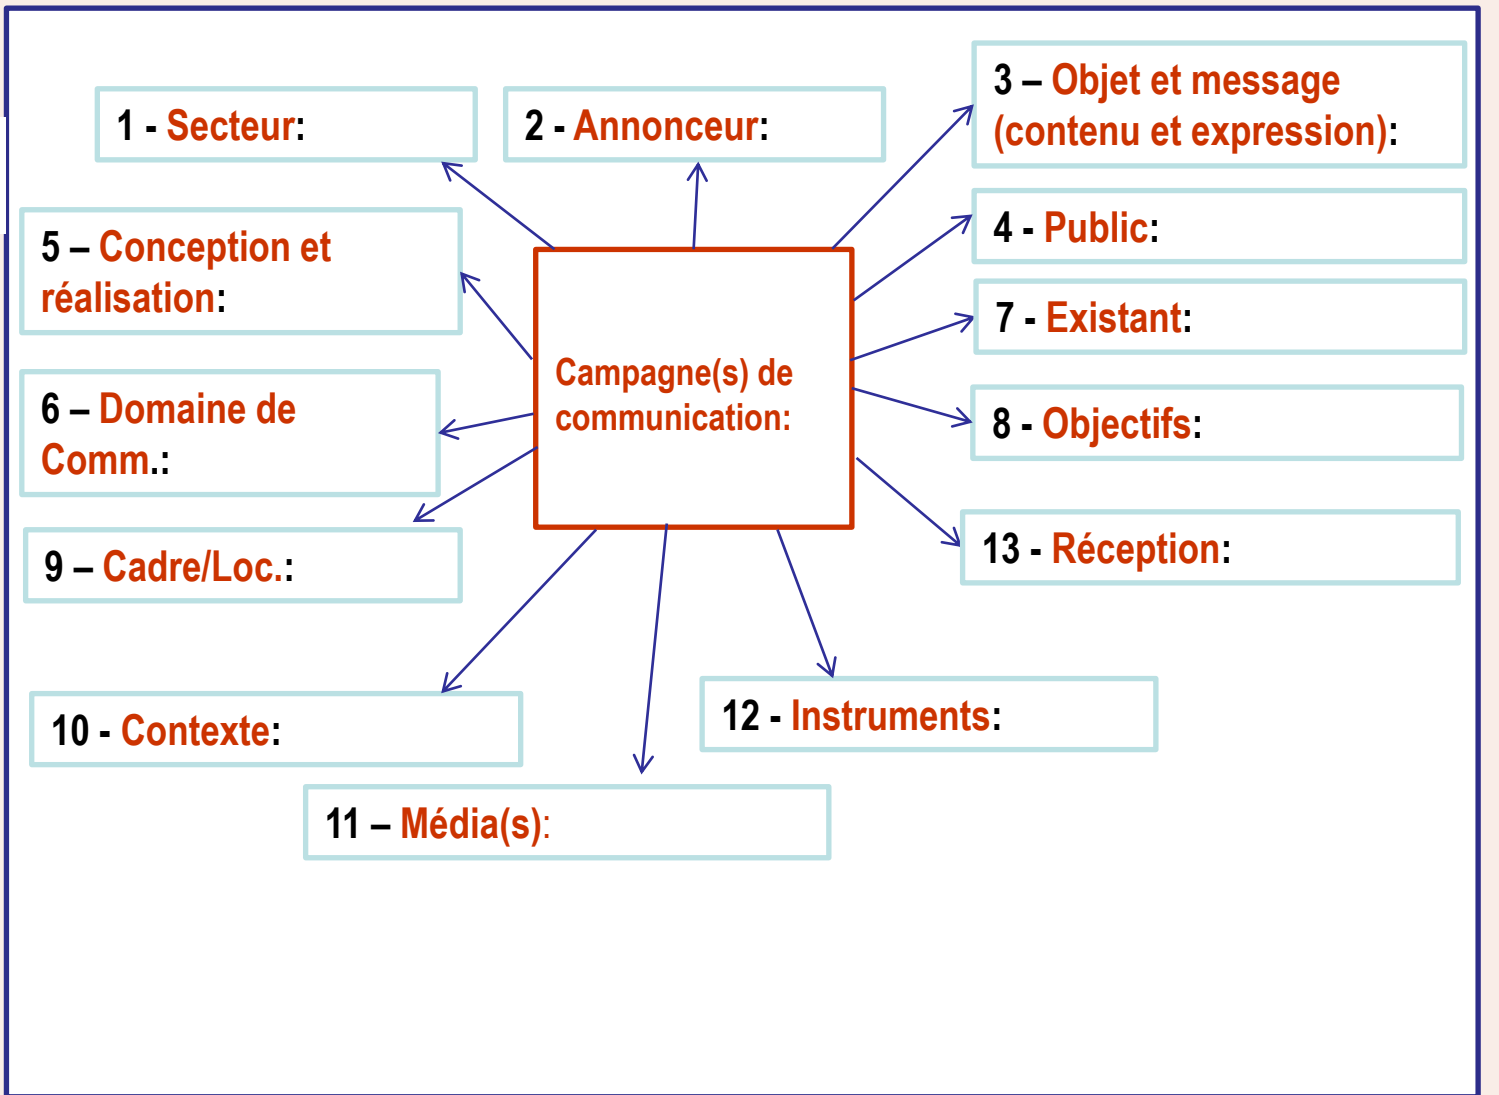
1 - Secteur:

2 - Annonceur:

3 – Objet et message (contenu et expression):

5 – Conception et réalisation:

4 - Public:

7 - Existant:

Campagne(s) de communication:

6 – Domaine de Comm.:

8 - Objectifs:

13 - Réception:

9 – Cadre/Loc.:

10 - Contexte:

12 - Instruments:

11 – Média(s):